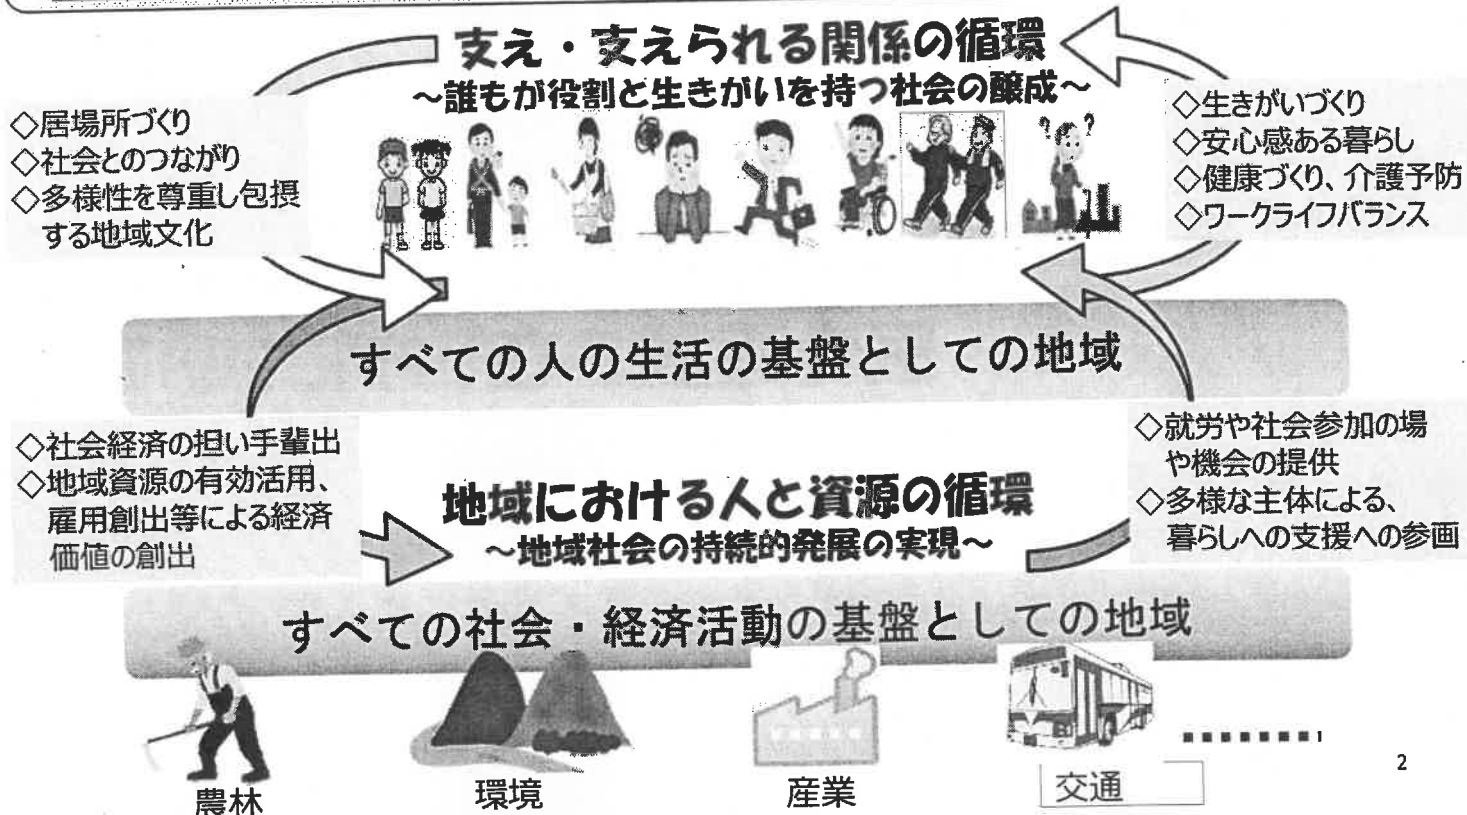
支え・支えられる関係の循環
～誰もが役割と生きがいを持つ社会の醸成～

◇居場所づくり
◇社会とのつながり
◇多様性を尊重し包摂する地域文化

◇生きがいづくり
◇安心感ある暮らし
◇健康づくり、介護予防
◇ワークライフバランス

すべての人の生活の基盤としての地域

◇社会経済の担い手輩出
◇地域資源の有効活用、雇用創出等による経済価値の創出

地域における人と資源の循環
～地域社会の持続的発展の実現～

◇就労や社会参加の場や機会の提供
◇多様な主体による、暮らしへの支援への参画

すべての社会・経済活動の基盤としての地域

農林　環境　産業　交通

2